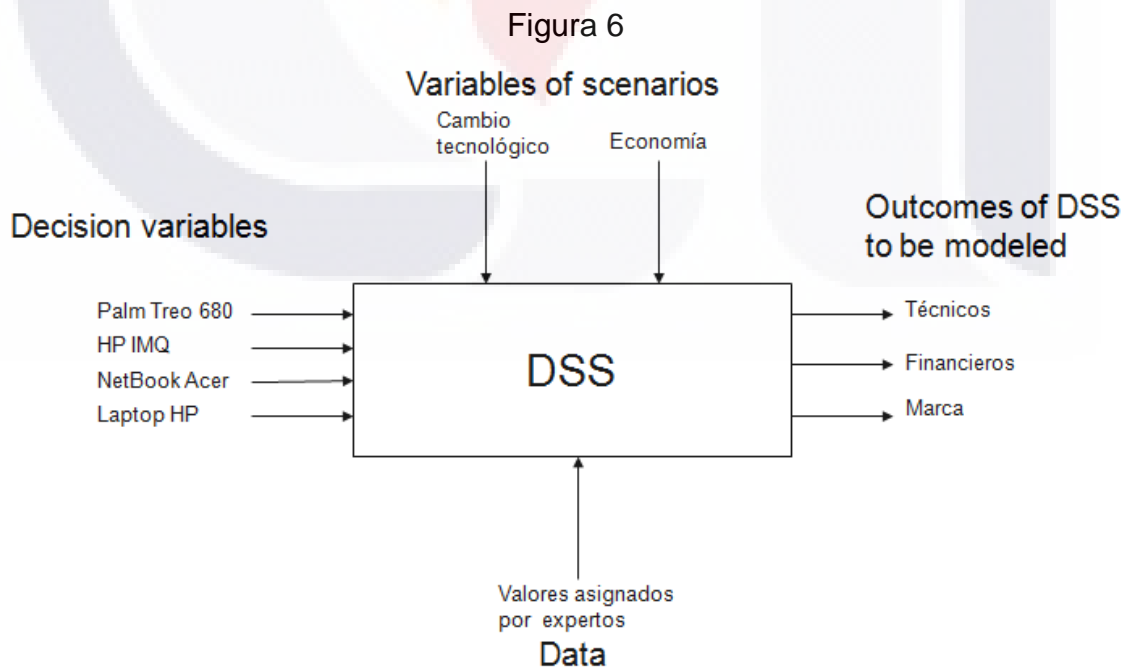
Figura 6

Variables of scenarios

Cambio tecnológico

Economía

Decision variables

Outcomes of DSS to be modeled

Palm Treo 680
HP IMQ
NetBook Acer
Laptop HP

DSS

Técnicos
Financieros
Marca

Valores asignados por expertos

Data